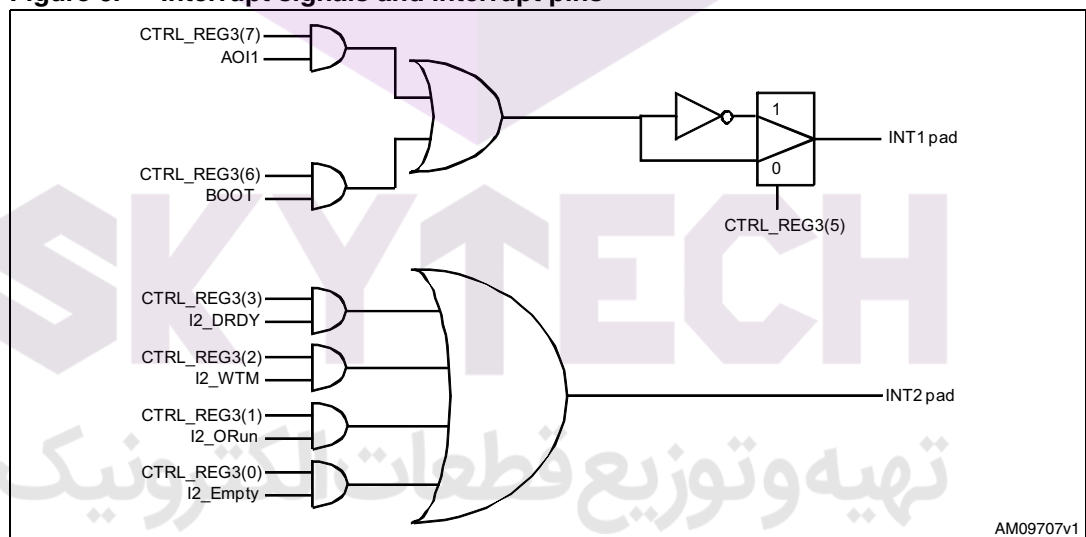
Figure 6. Interrupt signals and interrupt pins

CTRL_REG3(7)
AOI1
CTRL_REG3(6)
BOOT
1
0
INT1 pad
CTRL_REG3(5)

CTRL_REG3(3)
I2_DRDY
CTRL_REG3(2)
I2_WTM
CTRL_REG3(1)
I2_ORun
CTRL_REG3(0)
I2_Empty
INT2 pad

SKYTECH
تهیه وتوزیع قطعات الکترونیک

AM09707v1